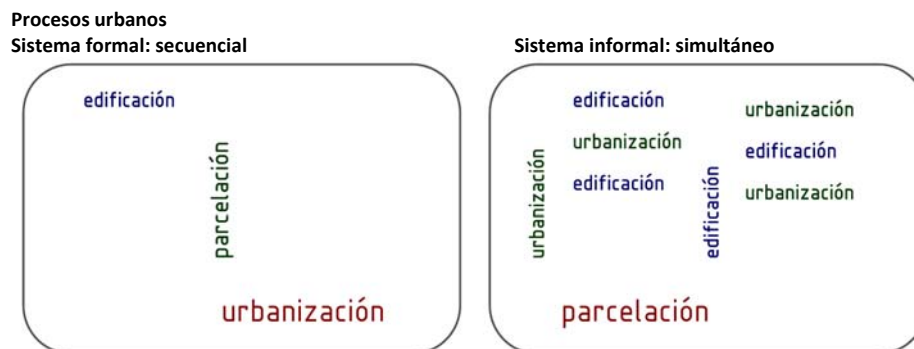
Procesos urbanos

Sistema formal: secuencial

edificación

parcelación

urbanización

Sistema informal: simultáneo

edificación

urbanización

edificación

urbanización

edificación

urbanización

edificación

urbanización

parcelación